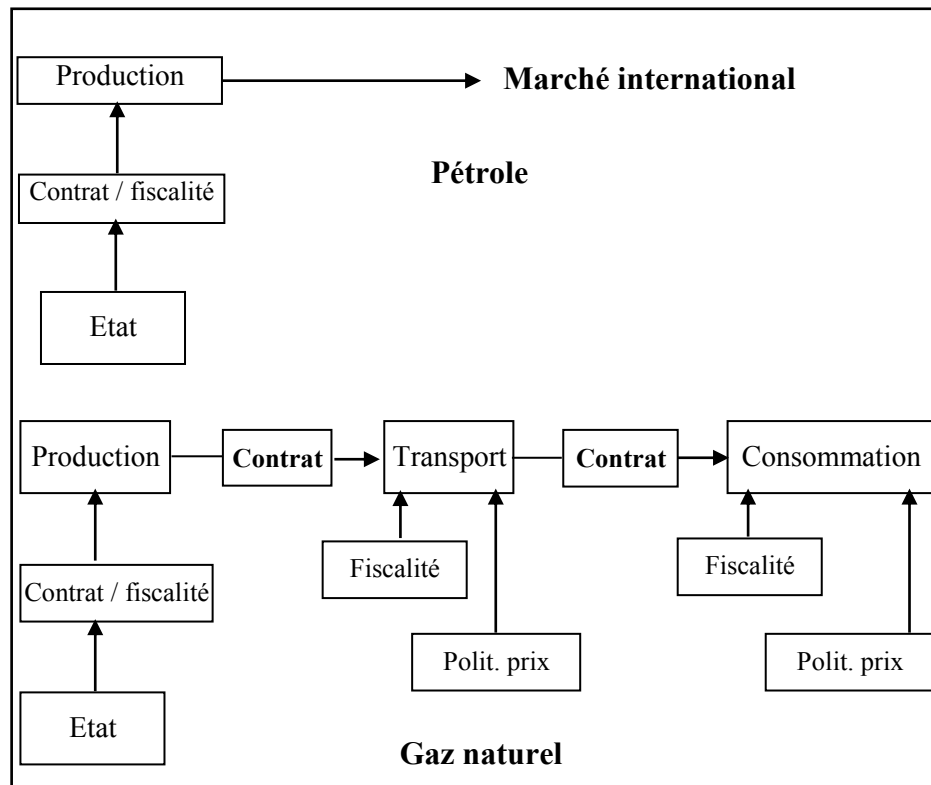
Production

Marché international

Pétrole

Contrat / fiscalité

Etat

Production

Contrat

Transport

Contrat

Consommation

Fiscalité

Fiscalité

Contrat / fiscalité

Polit. prix

Polit. prix

Etat

Gaz naturel